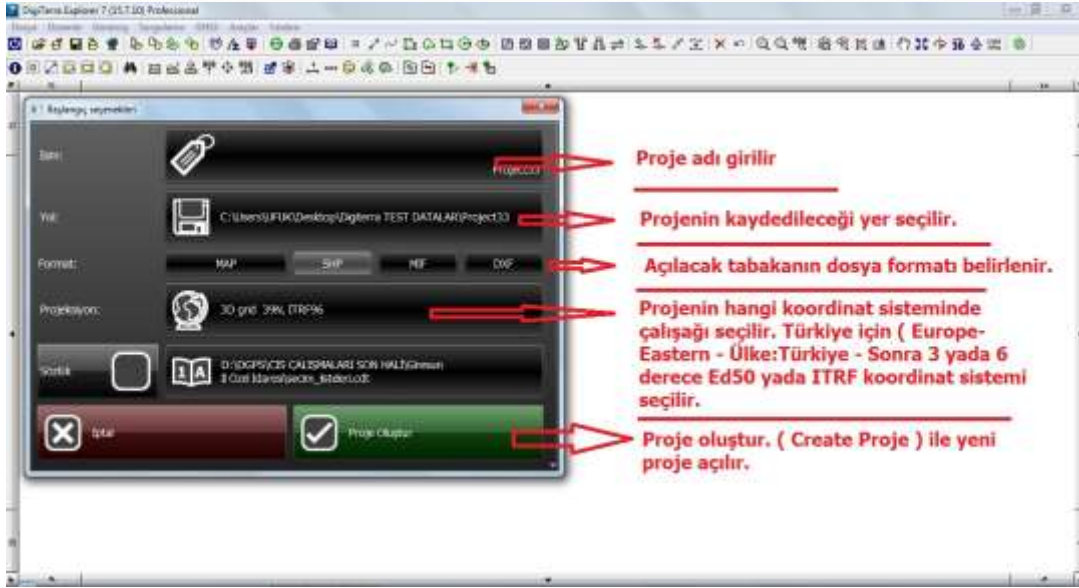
DigiTerra Explorer 7 (15.7.10) Professional

Başlangıç seçenekleri

İsim:

Project33

Yol:

C:\Users\UFUK\Desktop\Digiterra TEST DATALAR\Project33

Format:

MAP

SHP

MIF

DXF

Projeksiyon:

3D grid 39N, ITRF96

Sözlük

D:\DGPS\CBS ÇALIŞMALARI SON HALİ\Giresun İl Özel İdaresi\secim_listeleri.cdt

İptal

Proje Oluştur

Proje adı girilir

Projenin kaydedileceği yer seçilir.

Açılacak tabakanın dosya formatı belirlenir.

Projenin hangi koordinat sisteminde çalışağı seçilir. Türkiye için ( Europe-Eastern - Ülke:Türkiye - Sonra 3 yada 6 derece Ed50 yada ITRF koordinat sistemi seçilir.

Proje oluştur. ( Create Proje ) ile yeni proje açılır.